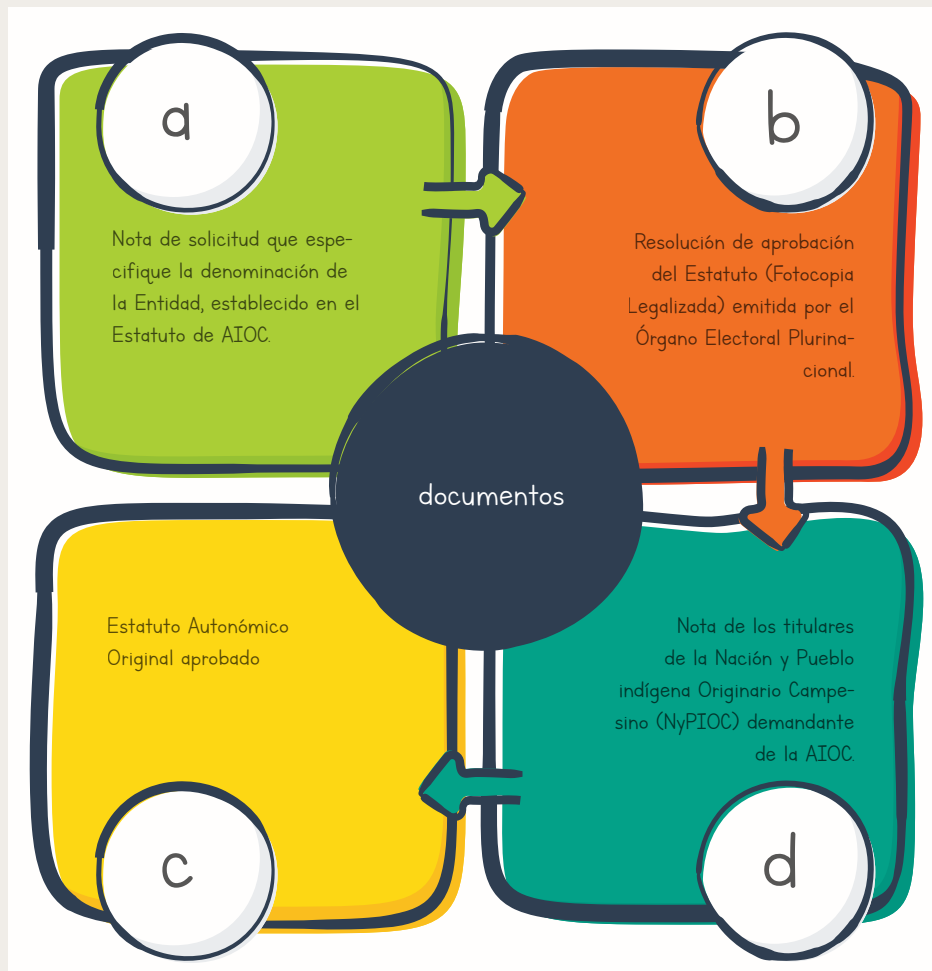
a

Nota de solicitud que especifique la denominación de la Entidad, establecido en el Estatuto de AIOC.

b

Resolución de aprobación del Estatuto (Fotocopia Legalizada) emitida por el Órgano Electoral Plurinacional.

documentos

Estatuto Autonómico Original aprobado

c

Nota de los titulares de la Nación y Pueblo indígena Originario Campesino (NyPIOC) demandante de la AIOC.

d